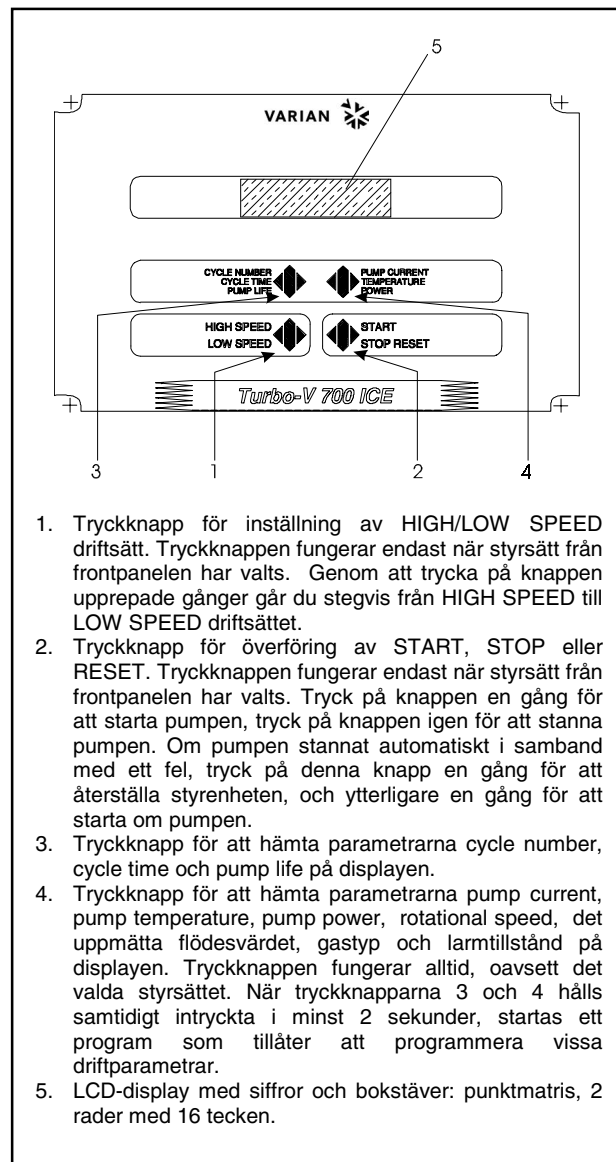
5

VARIAN

CYCLE NUMBER
CYCLE TIME
PUMP LIFE

PUMP CURRENT
TEMPERATURE
POWER

HIGH SPEED
LOW SPEED

START
STOP RESET

Turbo-V 700 ICE

3 1 2 4

1. Tryckknapp för inställning av HIGH/LOW SPEED driftsätt. Tryckknappen fungerar endast när styrsätt från frontpanelen har valts. Genom att trycka på knappen upprepade gånger går du stegvis från HIGH SPEED till LOW SPEED driftsättet.
2. Tryckknapp för överföring av START, STOP eller RESET. Tryckknappen fungerar endast när styrsätt från frontpanelen har valts. Tryck på knappen en gång för att starta pumpen, tryck på knappen igen för att stanna pumpen. Om pumpen stannat automatiskt i samband med ett fel, tryck på denna knapp en gång för att återställa styrenheten, och ytterligare en gång för att starta om pumpen.
3. Tryckknapp för att hämta parametrarna cycle number, cycle time och pump life på displayen.
4. Tryckknapp för att hämta parametrarna pump current, pump temperature, pump power, rotational speed, det uppmätta flödesvärdet, gastyp och larmtillstånd på displayen. Tryckknappen fungerar alltid, oavsett det valda styrsättet. När tryckknapparna 3 och 4 hålls samtidigt intryckta i minst 2 sekunder, startas ett program som tillåter att programmera vissa driftparametrar.
5. LCD-display med siffror och bokstäver: punktmatris, 2 rader med 16 tecken.